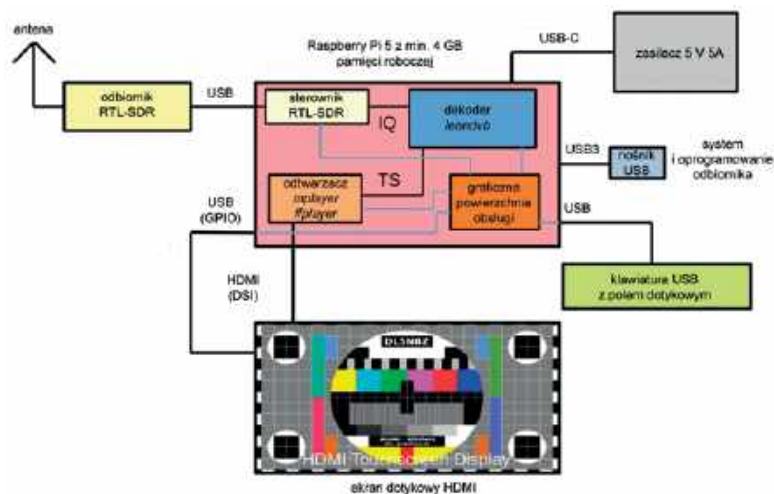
antena

odbiornik RTL-SDR

USB

Raspberry Pi 5 z min. 4 GB pamięci roboczej

USB-C

zasilacz 5 V 5A

sterownik RTL-SDR

IQ

dekoder leandvb

USB3

nośnik USB

system i oprogramowanie odbiornika

TS

odtwarzacz mplayer ffplayer

graficzna powierzchnia obsługi

USB (GPIO)

USB

klawiatura USB z polem dotykowym

HDMI (DSI)

DL5NBZ

HDMI Touchscreen Display

ekran dotykowy HDMI